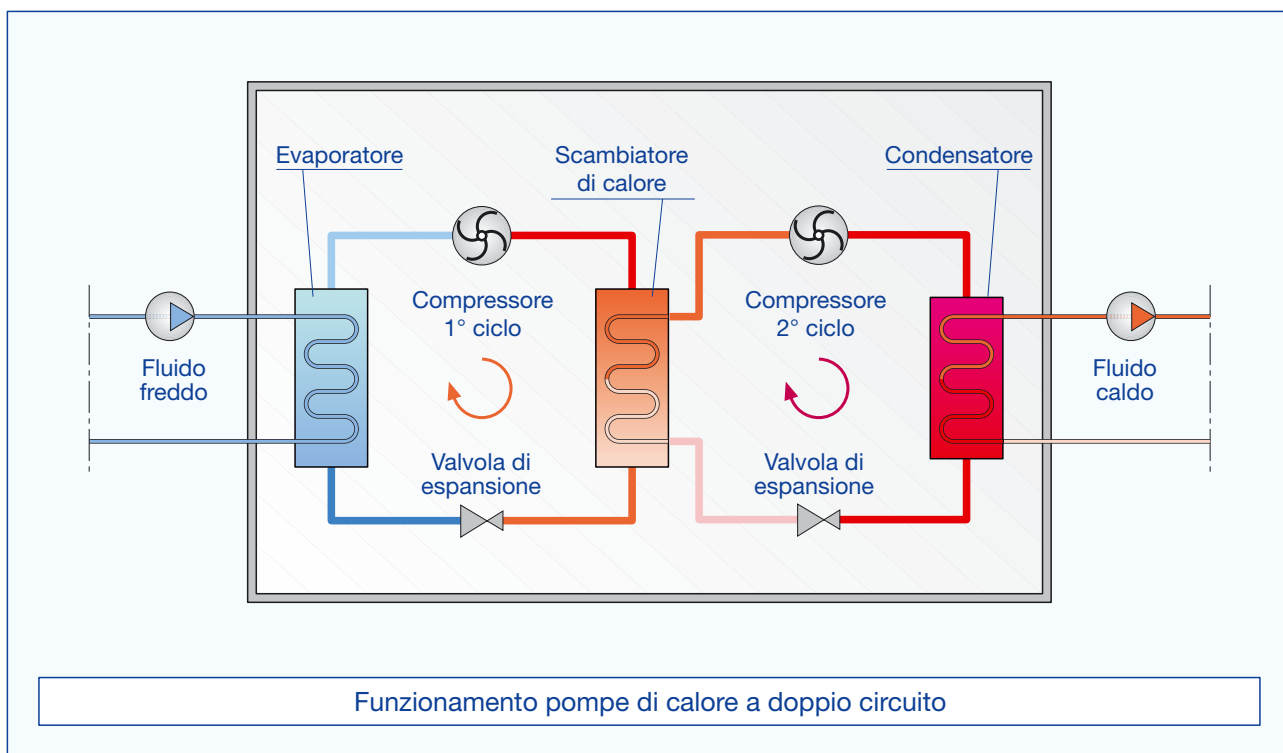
Evaporatore

Scambiatore di calore

Condensatore

Compressore 1° ciclo

Compressore 2° ciclo

Fluido freddo

Fluido caldo

Valvola di espansione

Valvola di espansione

Funzionamento pompe di calore a doppio circuito